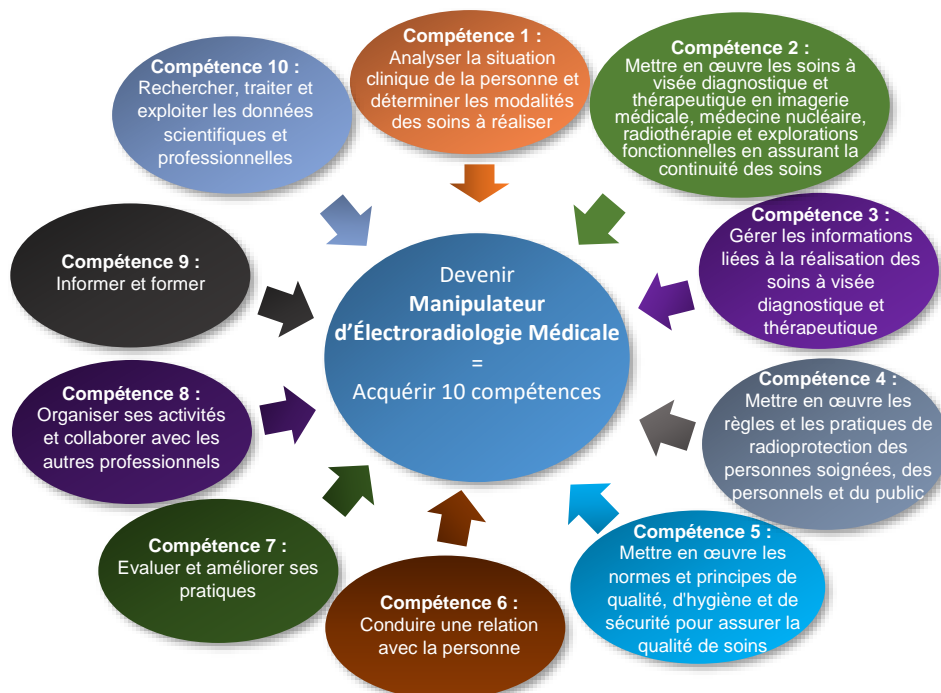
Compétence 1 :
Analyser la situation clinique de la personne et déterminer les modalités des soins à réaliser

Compétence 2 :
Mettre en œuvre les soins à visée diagnostique et thérapeutique en imagerie médicale, médecine nucléaire, radiothérapie et explorations fonctionnelles en assurant la continuité des soins

Compétence 3 :
Gérer les informations liées à la réalisation des soins à visée diagnostique et thérapeutique

Compétence 4 :
Mettre en œuvre les règles et les pratiques de radioprotection des personnes soignées, des personnels et du public

Compétence 5 :
Mettre en œuvre les normes et principes de qualité, d'hygiène et de sécurité pour assurer la qualité de soins

Compétence 6 :
Conduire une relation avec la personne

Compétence 7 :
Evaluer et améliorer ses pratiques

Compétence 8 :
Organiser ses activités et collaborer avec les autres professionnels

Compétence 9 :
Informer et former

Compétence 10 :
Rechercher, traiter et exploiter les données scientifiques et professionnelles

Devenir
Manipulateur d'Électroradiologie Médicale
=
Acquérir 10 compétences